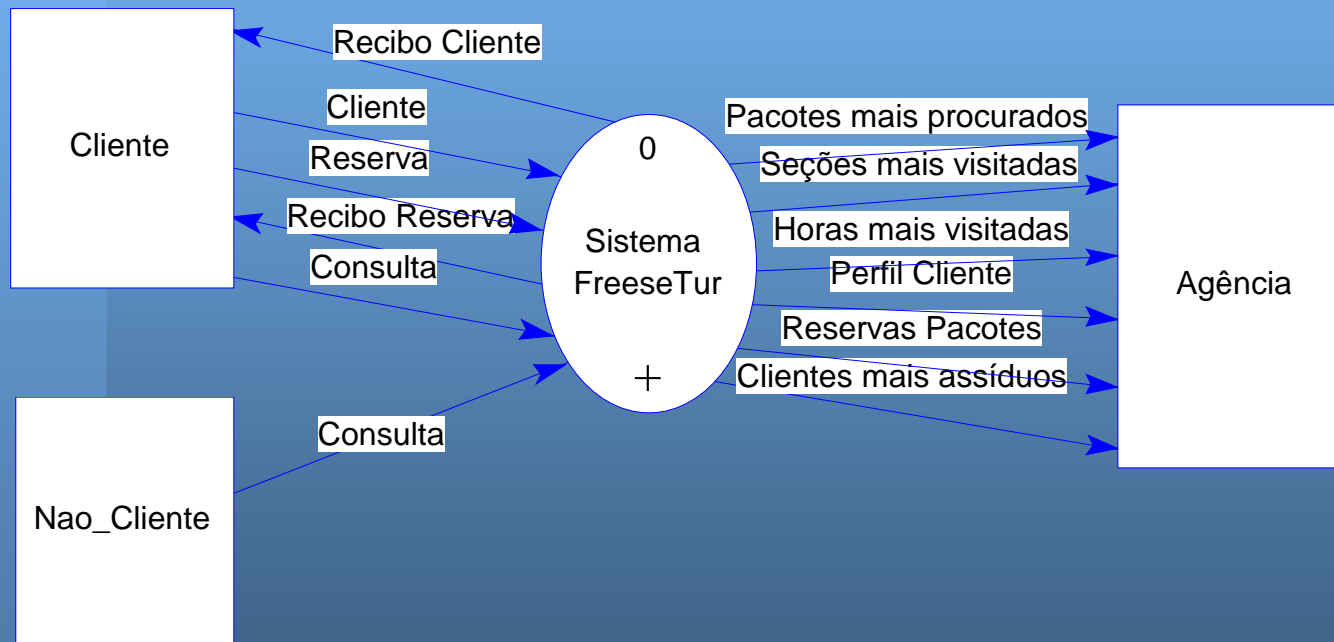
Recibo Cliente

Cliente

Cliente

Reserva

Recibo Reserva

Consulta

0

Sistema FreeseTur

+

Pacotes mais procurados

Seções mais visitadas

Horas mais visitadas

Perfil Cliente

Reservas Pacotes

Clientes mais assíduos

Agência

Consulta

Nao_Cliente